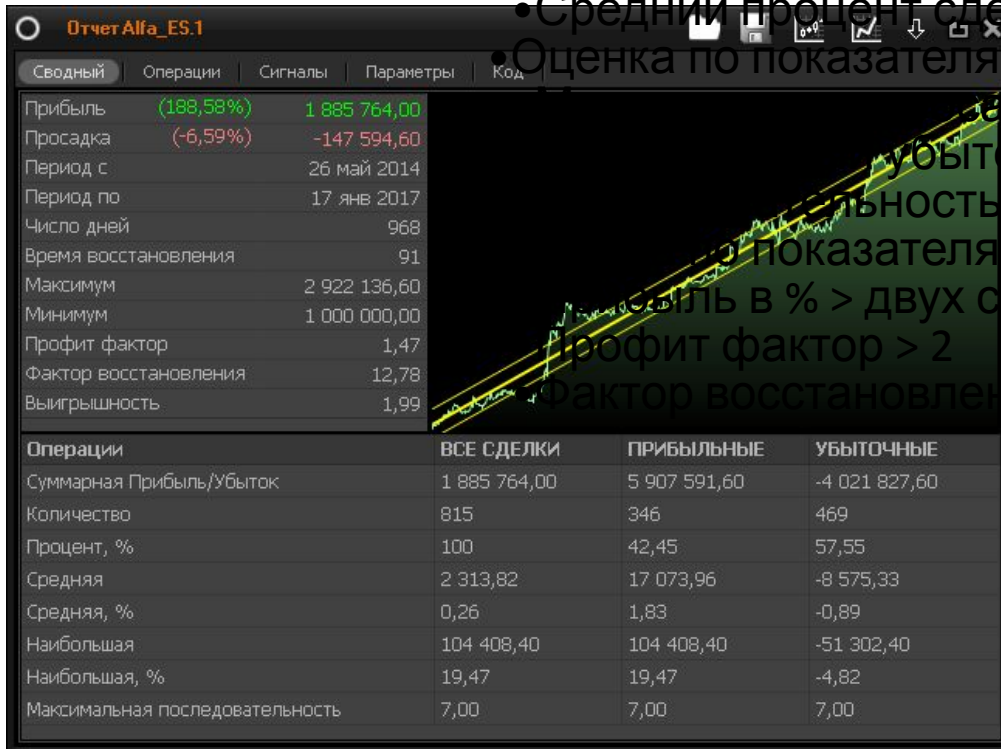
Отчет Alfa_ES.1

•Средний процент сде
•Оценка по показателя

Сводный | Операции | Сигналы | Параметры | Код

| | | |
|---|---|---|
| Прибыль | (188,58%) | 1 885 764,00 |
| Просадка | (-6,59%) | -147 594,60 |
| Период с | | 26 май 2014 |
| Период по | | 17 янв 2017 |
| Число дней | | 968 |
| Время восстановления | | 91 |
| Максимум | | 2 922 136,60 |
| Минимум | | 1 000 000,00 |
| Профит фактор | | 1,47 |
| Фактор восстановления | | 12,78 |
| Выигрышность | | 1,99 |

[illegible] убыт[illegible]
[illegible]ельность
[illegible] показателя
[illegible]быль в % > двух с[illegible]
Профит фактор > 2
Фактор восстановле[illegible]

| Операции | ВСЕ СДЕЛКИ | ПРИБЫЛЬНЫЕ | УБЫТОЧНЫЕ |
|---|---|---|---|
| Суммарная Прибыль/Убыток | 1 885 764,00 | 5 907 591,60 | -4 021 827,60 |
| Количество | 815 | 346 | 469 |
| Процент, % | 100 | 42,45 | 57,55 |
| Средняя | 2 313,82 | 17 073,96 | -8 575,33 |
| Средняя, % | 0,26 | 1,83 | -0,89 |
| Наибольшая | 104 408,40 | 104 408,40 | -51 302,40 |
| Наибольшая, % | 19,47 | 19,47 | -4,82 |
| Максимальная последовательность | 7,00 | 7,00 | 7,00 |